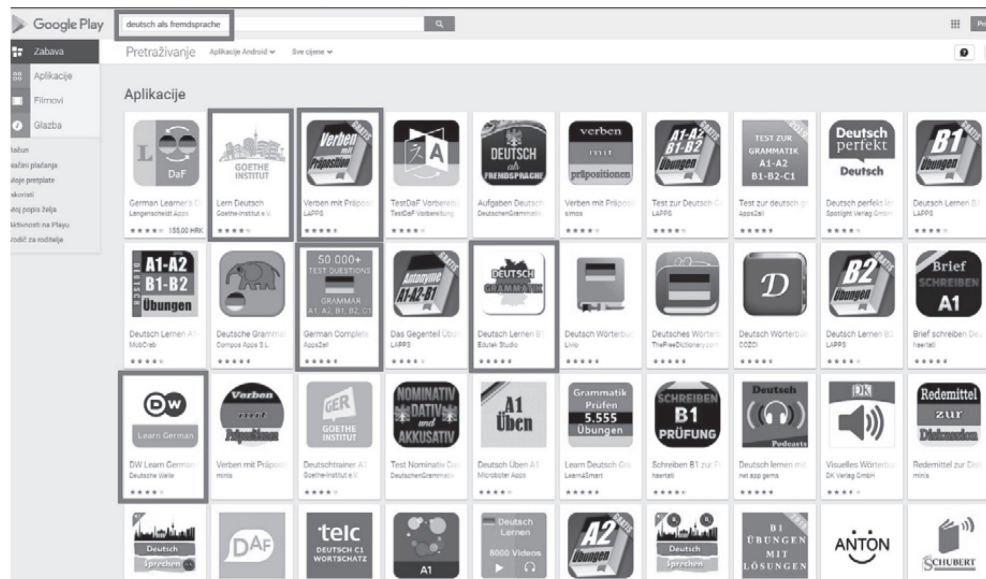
Google Play

deutsch als fremdsprache

Zabava

Aplikacije

Filmovi

Glazba

Računi

Načini plaćanja

Moje pretplate

Iskoristi

Moj popis želja

Aktivnosti na Playu

Vodič za roditelje

Pretraživanje Aplikacije Android Sve cijene

Aplikacije

L DaF
German Learner's D
Langenscheidt Apps
155,00 HRK

GOETHE INSTITUT
Lern Deutsch
Goethe-Institut e.V.

Verben mit Präposition
Verben mit Präpos
LAPPS

TestDaF Vorbereit
TestDaF Vorbereitung

DEUTSCH als FREMDSPRACHE
Aufgaben Deutsch
DeutschenGrammatik

verben mit präpositionen
Verben mit Präpos
simos

A1-A2 B1-B2 Übungen
Test zur Deutsch G
LAPPS

TEST ZUR GRAMMATIK A1-A2 B1-B2-C1
Test zur deutsch g
AppsZell

Deutsch perfekt
Deutsch
Deutsch perfekt le
Spotlight Verlag GmbH

B1 Übungen
Deutsch Lernen B
LAPPS

A1-A2 B1-B2 Übungen
DEUTSCH
Deutsch Lernen A1
MobCreb

Deutsche Gramma
Compos Apps S.L.

50 000+ TEST QUESTIONS GRAMMAR A1, A2, B1, B2, C1
German Complete
AppsZell

Antonyme A1-A2-B1
Das Gegenteil Übu
LAPPS

DEUTSCH GRAMMATIK
Deutsch Lernen B1
Edutek Studio

Deutsch Wörterbu
Livio

Deutsches Wörterb
TheFreeDictionary.com

D
Deutsch Wörterbu
COZOI

B2 Übungen
Deutsch Lernen B2
LAPPS

Brief SCHREIBEN A1
Brief schreiben Deu
heertati

DW
Learn German
DW Learn German
Deutsche Welle

Verben mit Präpositionen
Verben mit Präpos
mirns

GER GOETHE INSTITUT
Deutschtrainer A1
Goethe-Institut e.V.

NOMINATIV DATIV AKKUSATIV
Test Nominativ Dat
DeutschenGrammatik

A1 Üben
Deutsch Üben A1
Microbolter Apps

Grammatik Prüfen 5.555 Übungen
Learn Deutsch Gra
Learn4Smart

SCHREIBEN B1 PRÜFUNG
Schreiben B1 zur P
heertati

Deutsch
Podcasts
Deutsch lernen mit
net app gems

DK
Visuelles Wörterbu
DK Verlag GmbH

Redemittel zur Diskussion
Redemittel zur Dis
mirns

Deutsch Sprechen

DAF

telc
DEUTSCH C1 WORTSCHATZ

A1

Deutsch Lernen
8000 Videos

A2 Übungen

Deutsch Sprechen

B1 ÜBUNGEN MIT LÖSUNGEN

ANTON

SCHUBERT